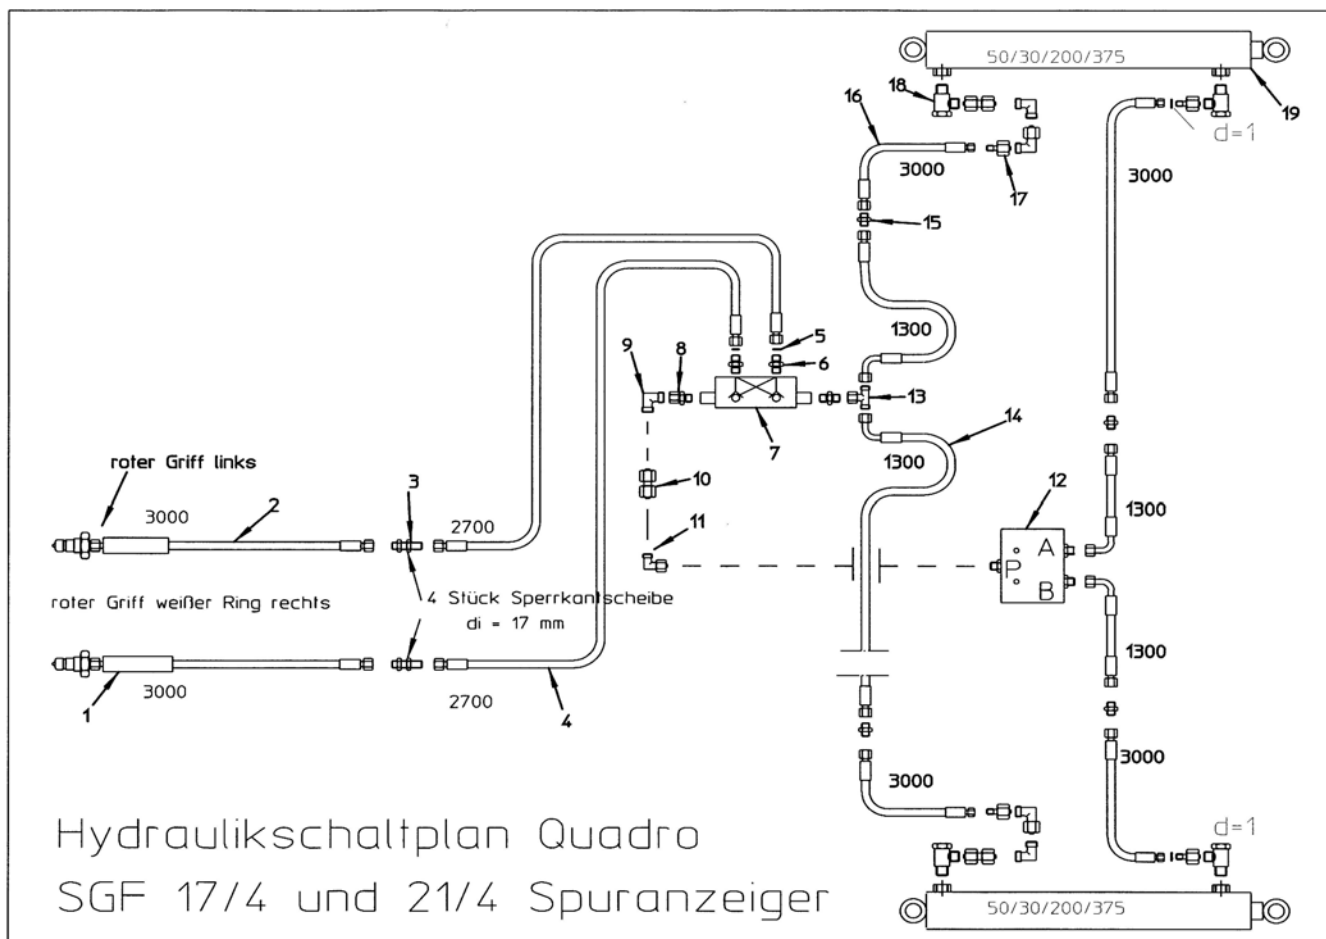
50/30/200/375

18

19

16

d=1

3000

3000

17

15

5

1300

9

8

6

13

14

7

1300

roter Griff links

3

12

3000

2

10

2700

1300

11

A

P

B

roter Griff weißer Ring rechts

4 Stück Sperrkantscheibe

di = 17 mm

1300

3000

1

2700

4

3000

3000

d=1

Hydraulikschaltplan Quadro

SGF 17/4 und 21/4 Spuranzeiger

50/30/200/375